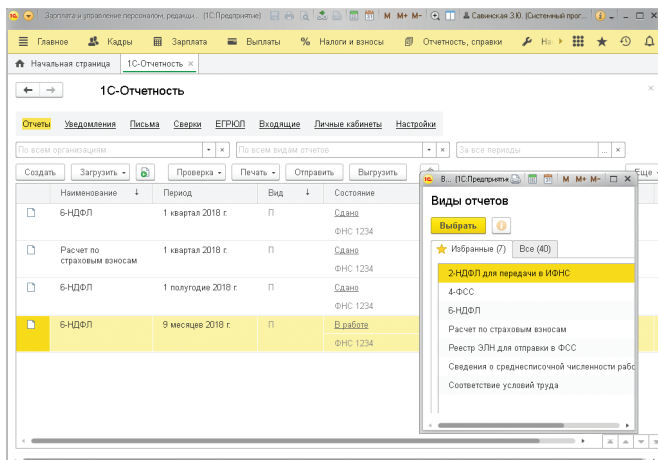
Зарплата и управление персоналом, редакци... (1С:Предприятие) M M+ M- Савинская З.Ю. (Системный прог...

Главное Кадры Зарплата Выплаты Налоги и взносы Отчетность, справки На

Начальная страница 1С-Отчетность ×

← → 1С-Отчетность

Отчеты Уведомления Письма Сверки ЕГРЮЛ Входящие Личные кабинеты Настройки

По всем организациям | По всем видам отчетов | За все периоды

Создать Загрузить Проверка Печать Отправить Выгрузить Еще

| Наименование | Период | Вид | Состояние |
|---|---|---|---|
| 6-НДФЛ | 1 квартал 2018 г. | П | Сдано ФНС 1234 |
| Расчет по страховым взносам | 1 квартал 2018 г. | П | Сдано ФНС 1234 |
| 6-НДФЛ | 1 полугодие 2018 г. | П | Сдано ФНС 1234 |
| 6-НДФЛ | 9 месяцев 2018 г. | П | В работе ФНС 1234 |

В... (1С:Предприятие) M M+ M-

Виды отчетов

Выбрать

Избранные (7) Все (40)

2-НДФЛ для передачи в ИФНС
4-ФСС
6-НДФЛ
Расчет по страховым взносам
Реестр ЭЛН для отправки в ФСС
Сведения о среднесписочной численности рабо
Соответствие условий труда